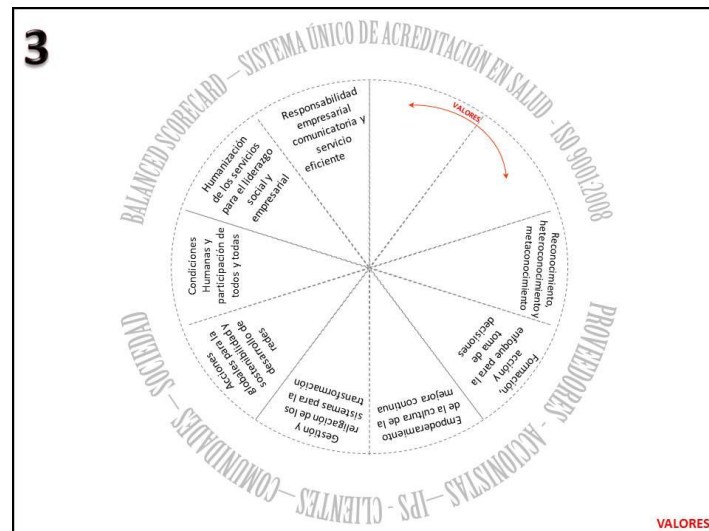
3

BALANCED SCORECARD – SISTEMA ÚNICO DE ACREDITACIÓN EN SALUD – ISO 9001:2008

PROVEEDORES – ACCIONISTAS – IPS – CLIENTES – COMUNIDADES – SOCIEDAD

VALORES

Responsabilidad empresarial comunicatoria y servicio eficiente

Humanización de los servicios para el liderazgo social y empresarial

Condiciones Humanas y participación de todos y todas

Acciones globales para la sostenibilidad y desarrollo de redes

Gestión y religación de los sistemas para la transformación

Empoderamiento de la cultura de la mejora continua

Formación, acción y enfoque para la toma de decisiones

Reconocimiento, heteroconocimiento y metaconocimiento

VALORES